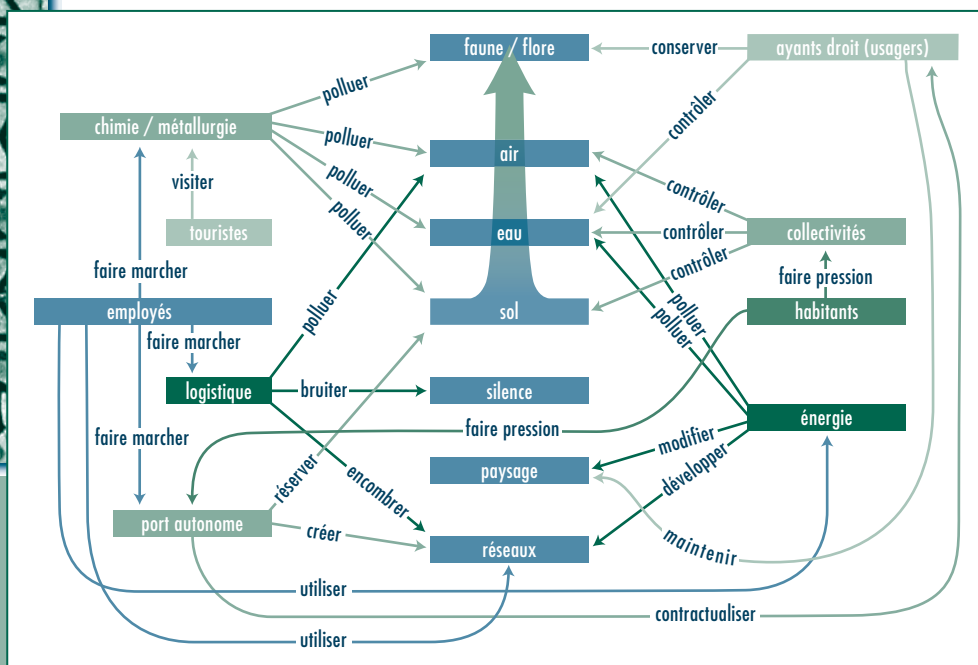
faune / flore
conserver
ayants droit (usagers)
polluer
chimie / métallurgie
polluer
contrôler
air
polluer
contrôler
visiter
polluer
eau
contrôler
collectivités
touristes
contrôler
faire pression
faire marcher
polluer
sol
polluer
habitants
employés
polluer
faire marcher
logistique
bruiter
silence
faire marcher
faire pression
énergie
modifier
réserver
paysage
encombrer
développer
port autonome
créer
réseaux
maintenir
utiliser
contractualiser
utiliser